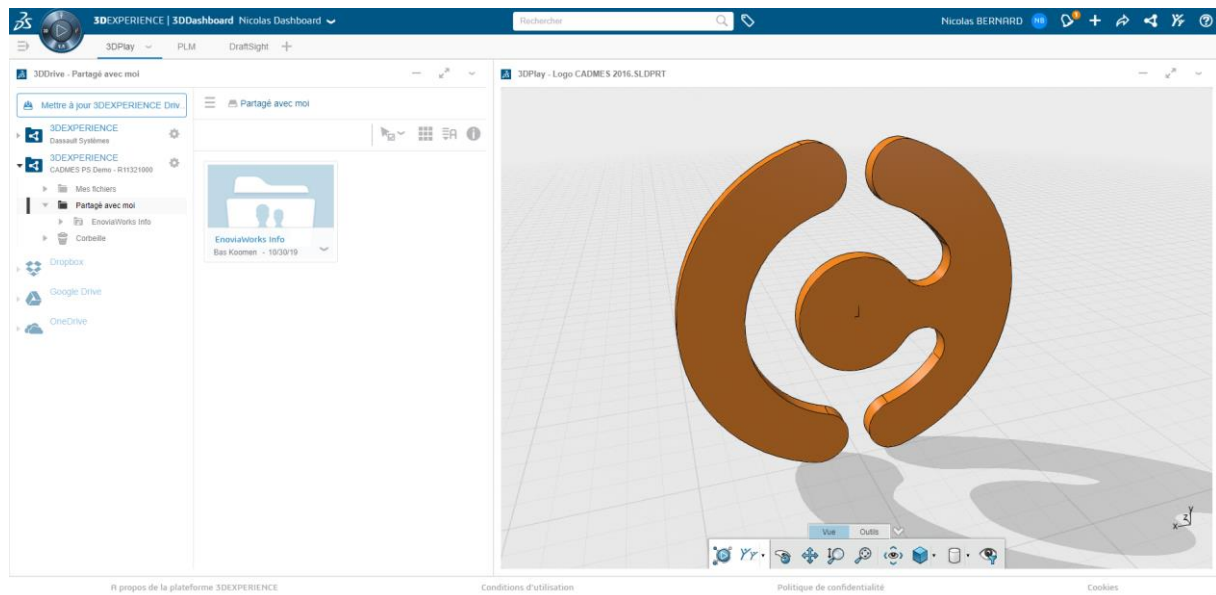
3DEXPERIENCE | 3DDashboard Nicolas Dashboard

Rechercher

Nicolas BERNARD NB

3DPlay PLM DraftSight +

3DDrive - Partagé avec moi

Mettre à jour 3DEXPERIENCE Driv...

Partagé avec moi

3DEXPERIENCE
Dassault Systèmes

3DEXPERIENCE
CADMES PS Demo - R1132100

Mes fichiers

Partagé avec moi

EnoviaWorks Info

Corbeille

Dropbox

Google Drive

OneDrive

EnoviaWorks Info
Bas Koomen - 10/30/19

3DPlay - Logo CADMES 2016.SLDPRT

Vue Outils

A propos de la plateforme 3DEXPERIENCE

Conditions d'utilisation

Politique de confidentialité

Cookies